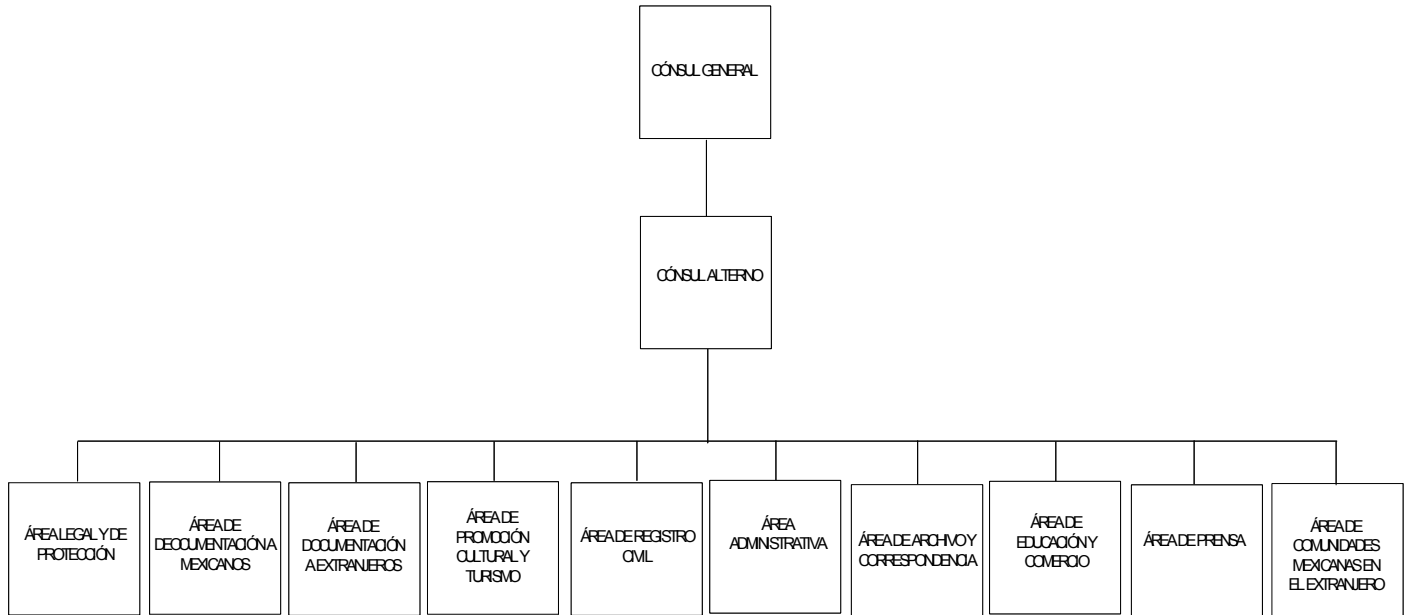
CÓNSUL GENERAL

CÓNSUL ALTERNO

ÁREA LEGAL Y DE PROTECCIÓN

ÁREA DE DEOCUMENTACIÓN A MEXICANOS

ÁREA DE DOCUMENTACIÓN A EXTRANJEROS

ÁREA DE PROMOCIÓN CULTURAL Y TURISMO

ÁREA DE REGISTRO CIVIL

ÁREA ADMINISTRATIVA

ÁREA DE ARCHIVO Y CORRESPONDENCIA

ÁREA DE EDUCACIÓN Y COMERCIO

ÁREA DE PRENSA

ÁREA DE COMUNIDADES MEXICANAS EN EL EXTRANJERO